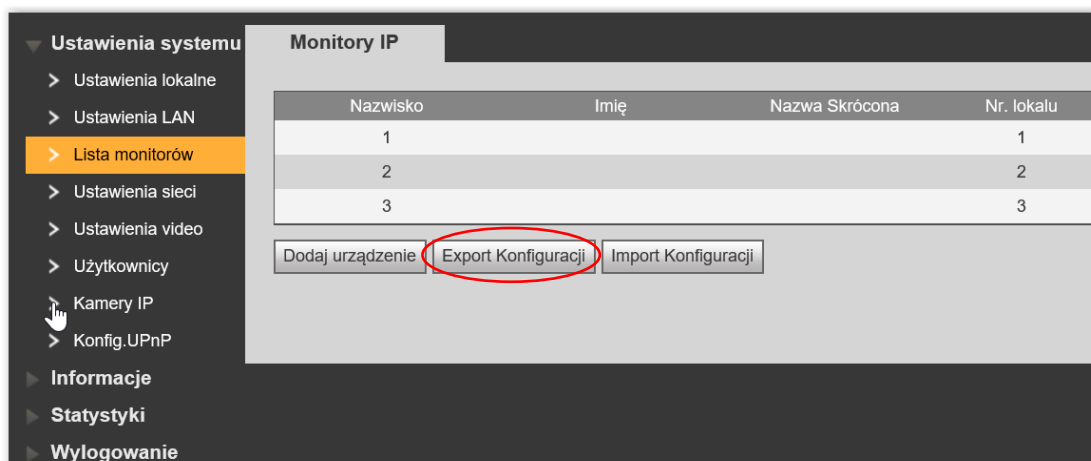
Ustawienia systemu
Ustawienia lokalne
Ustawienia LAN
Lista monitorów
Ustawienia sieci
Ustawienia video
Użytkownicy
Kamery IP
Konfig.UPnP
Informacje
Statystyki
Wylogowanie

Monitory IP

| Nazwisko | Imię | Nazwa Skrócona | Nr. lokalu |
|---|---|---|---|
| 1 | | | 1 |
| 2 | | | 2 |
| 3 | | | 3 |

Dodaj urządzenie
Export Konfiguracji
Import Konfiguracji